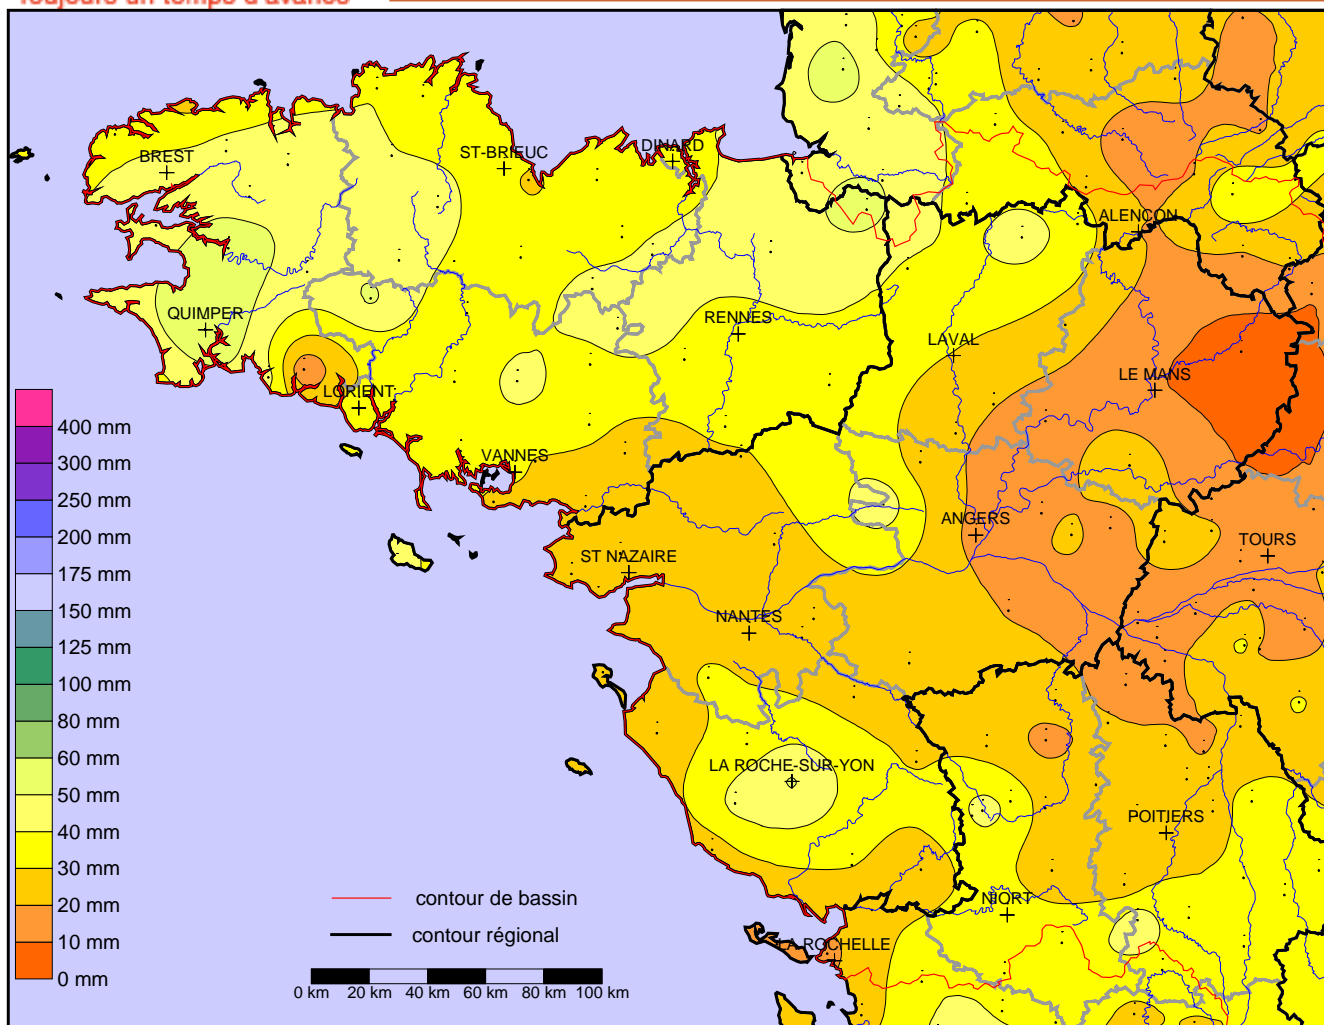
toujours un temps d'avance

BREST
ST-BRIEUC
DINARD
QUIMPER
RENNES
LORIENT
VANNES
LAVAL
ALENCON
LE MANS
ANGERS
TOURS
ST NAZAIRE
NANTES
LA ROCHE-SUR-YON
POITIERS
NIORT
LA ROCHELLE

400 mm
300 mm
250 mm
200 mm
175 mm
150 mm
125 mm
100 mm
80 mm
60 mm
50 mm
40 mm
30 mm
20 mm
10 mm
0 mm

contour de bassin
contour régional

0 km 20 km 40 km 60 km 80 km 100 km